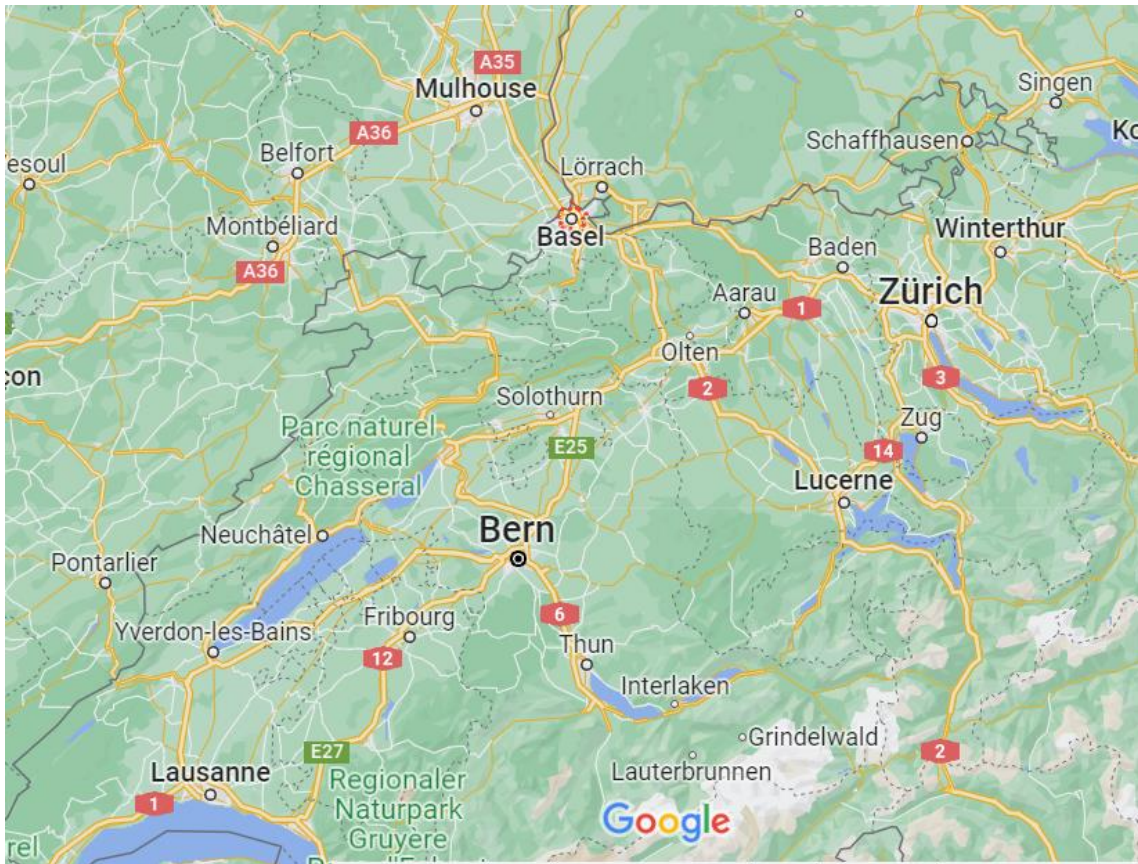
A35
Mulhouse
A36
Singen
Ko
Schaffhausen
esoul
Belfort
Lörrach
Montbéliard
Basel
Winterthur
A36
Baden
Zürich
Aarau
1
çon
Olten
3
2
Solothurn
Zug
Parc naturel régional Chasseral
E25
14
Lucerne
Bern
Neuchâtel
Pontarlier
6
Fribourg
Yverdon-les-Bains
Thun
12
Interlaken
Grindelwald
E27
2
Lauterbrunnen
Lausanne
1
Regionaler Naturpark Gruyère
Google
rel